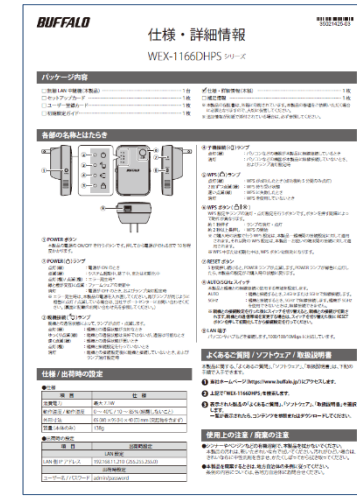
BUFFALO

35021425-03

仕様・詳細情報

WEX-1166DHPS シリーズ

パッケージ内容

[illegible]

各部の名称とはたらき

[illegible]

仕様／出荷時の設定

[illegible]

| 項目 | 出荷時設定 |
|---|---|
| LAN側IPアドレス | 192.168.11.210 (255.255.255.0) |
| ユーザー名／パスワード | admin/password |

よくあるご質問／ソフトウェア／取扱説明書

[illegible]

1 弊社ホームページ（https://www.buffalo.jp/）にアクセスします。

2 上記で「WEX-1166DHPS」を検索します。

3 表示された製品の「よくあるご質問」「ソフトウェア」「取扱説明書」を選択します。

使用上の注意／廃棄の注意

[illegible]